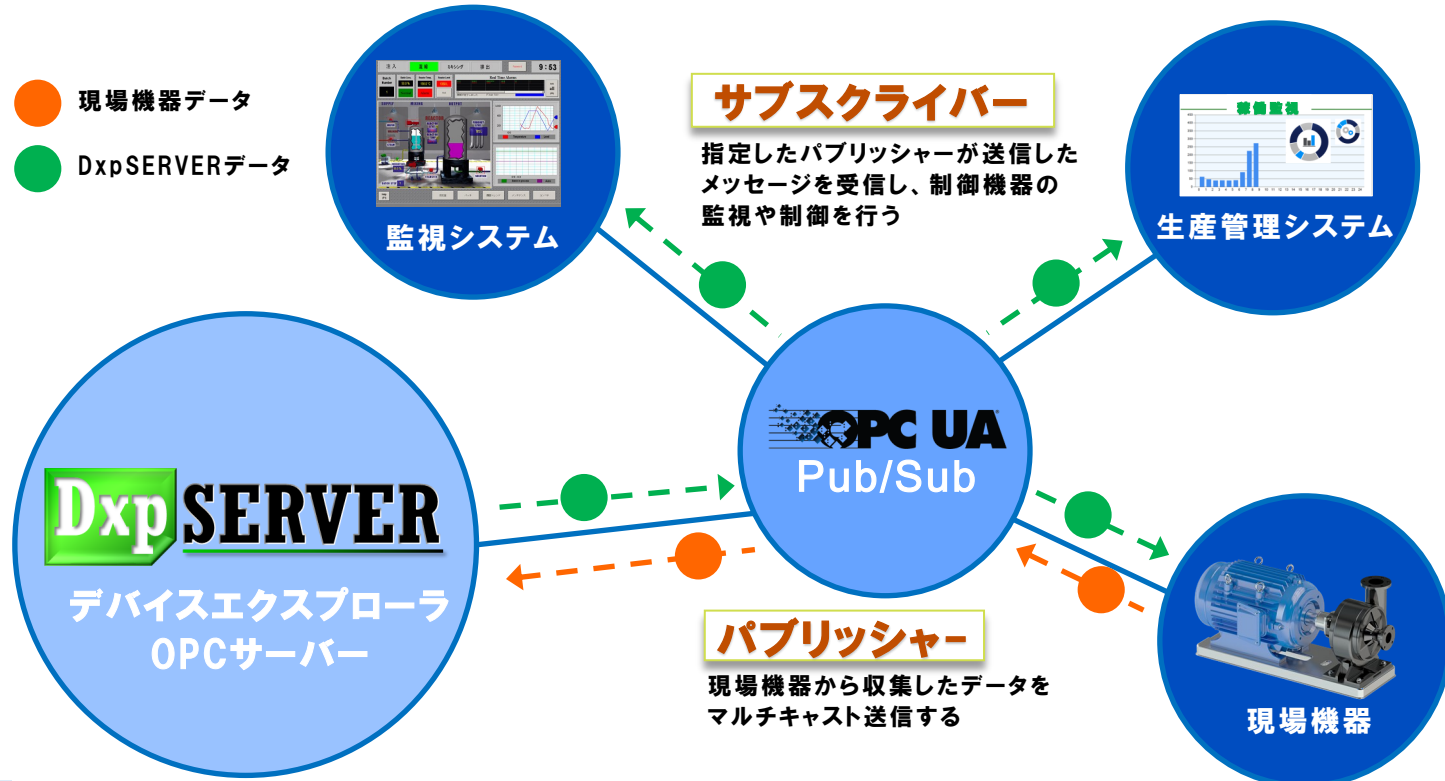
現場機器データ

DxpSERVERデータ

9 : 53

監視システム

サブスクライバー

指定したパブリッシャーが送信したメッセージを受信し、制御機器の監視や制御を行う

稼働監視

生産管理システム

OPC UA
Pub/Sub

Dxp SERVER

デバイスエクスプローラ
OPCサーバー

パブリッシャー

現場機器から収集したデータをマルチキャスト送信する

現場機器